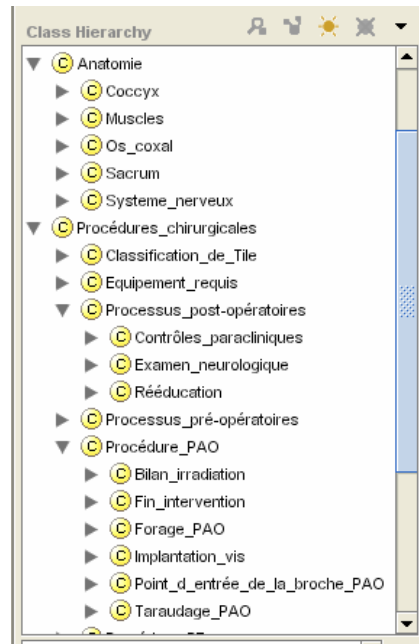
Class Hierarchy

C Anatomie
C Coccyx
C Muscles
C Os_coxal
C Sacrum
C Systeme_nerveux
C Procédures_chirurgicales
C Classification_de_Tile
C Equipement_requis
C Processus_post-opératoires
C Contrôles_paracliniques
C Examen_neurologique
C Rééducation
C Processus_pré-opératoires
C Procédure_PAO
C Bilan_irradiation
C Fin_intervention
C Forage_PAO
C Implantation_vis
C Point_d_entrée_de_la_broche_PAO
C Taraudage_PAO